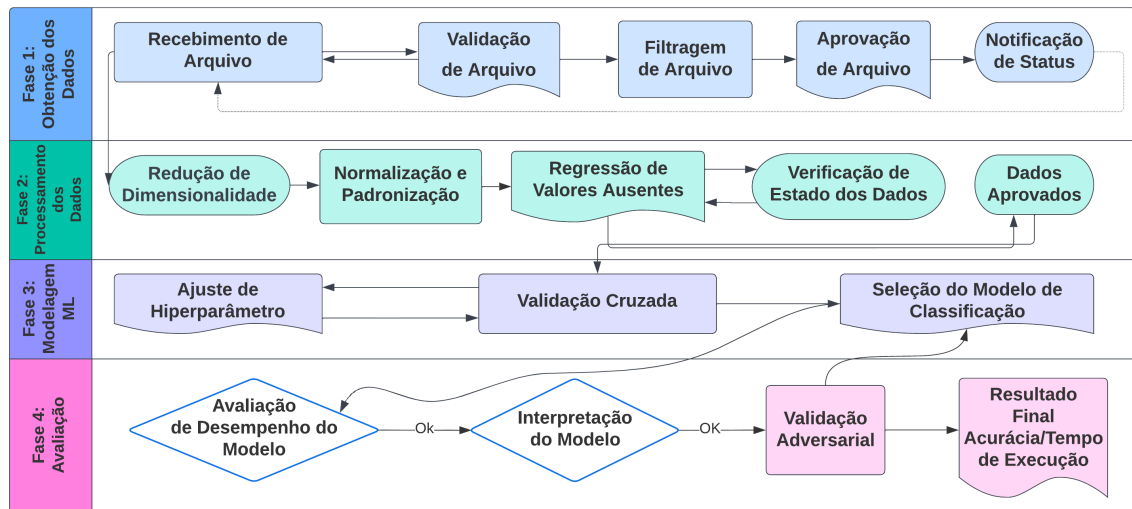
Fase 1: Obtenção dos Dados

Recebimento de Arquivo

Validação de Arquivo

Filtragem de Arquivo

Aprovação de Arquivo

Notificação de Status

Fase 2: Processamento dos Dados

Redução de Dimensionalidade

Normalização e Padronização

Regressão de Valores Ausentes

Verificação de Estado dos Dados

Dados Aprovados

Fase 3: Modelagem ML

Ajuste de Hiperparâmetro

Validação Cruzada

Seleção do Modelo de Classificação

Fase 4: Avaliação

Avaliação de Desempenho do Modelo

Ok

Interpretação do Modelo

OK

Validação Adversarial

Resultado Final Acurácia/Tempo de Execução